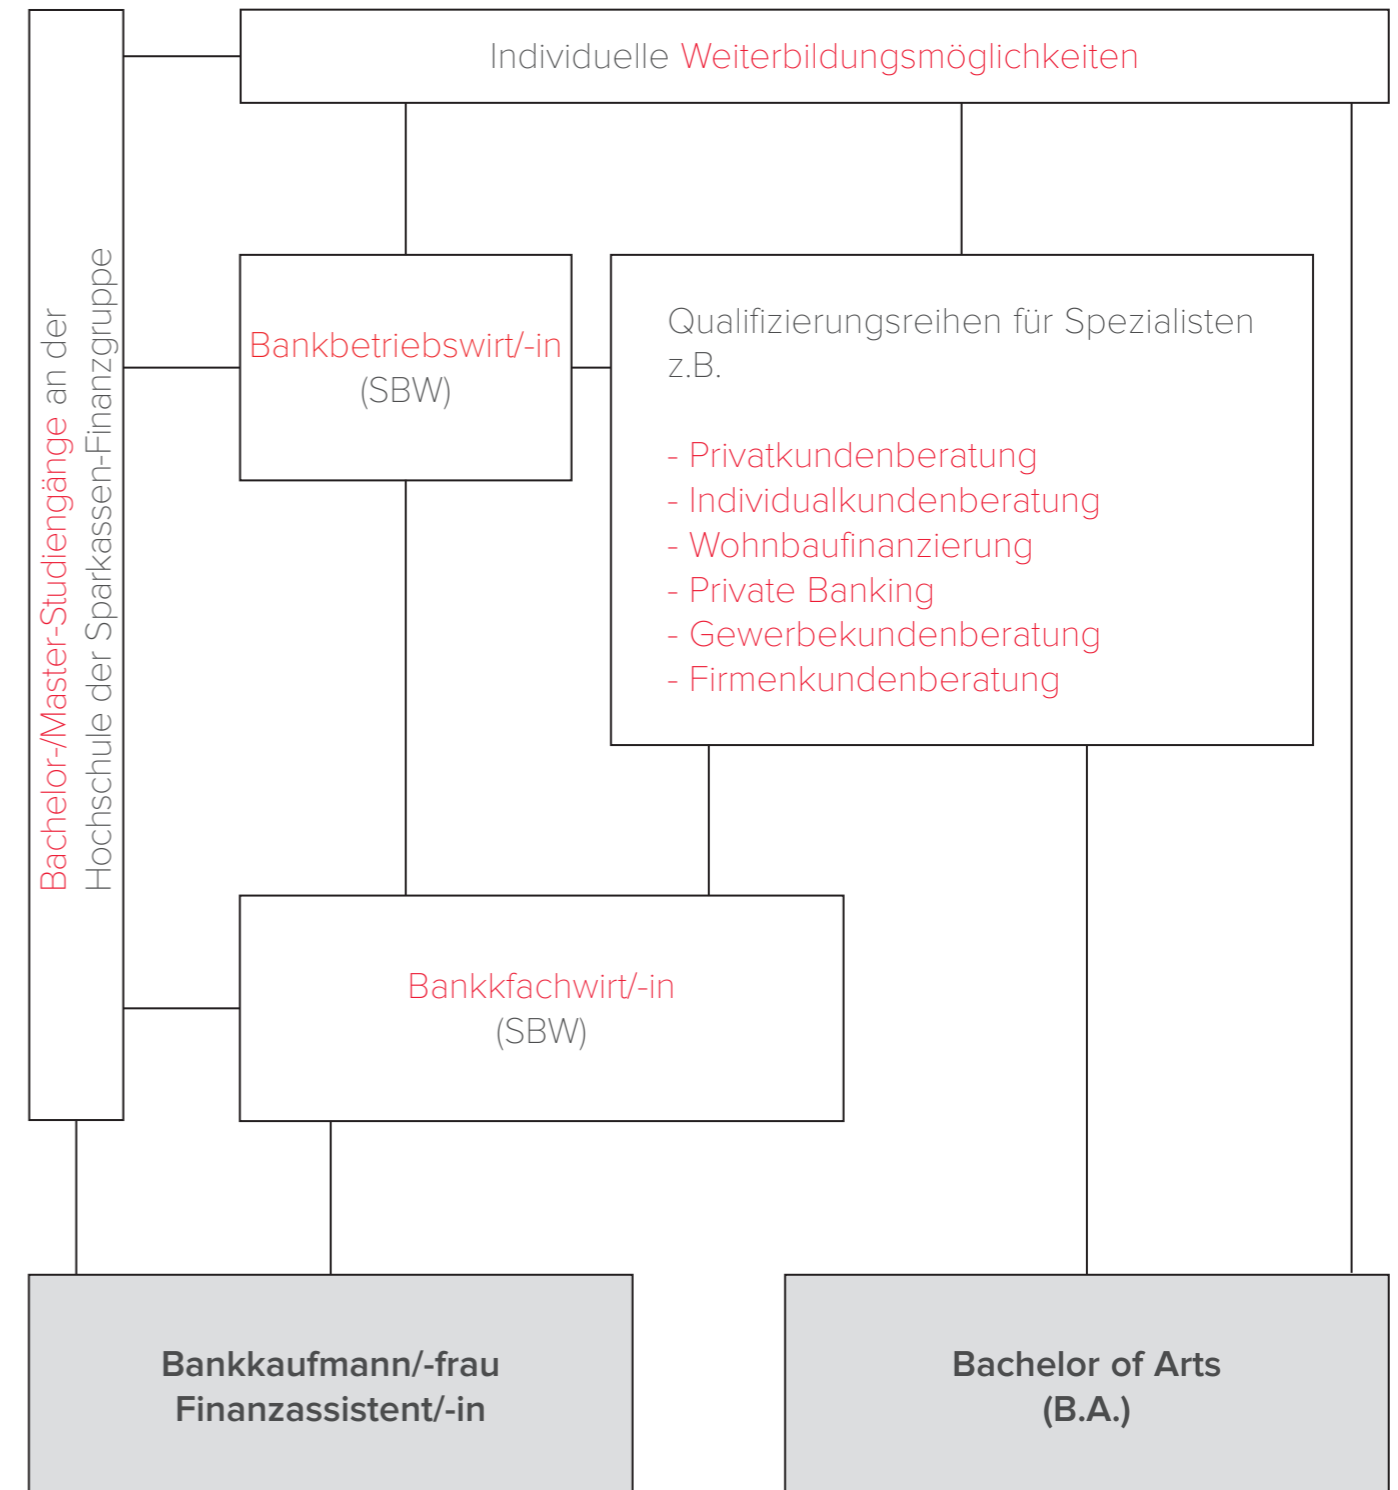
Individuelle Weiterbildungsmöglichkeiten

Bachelor-/Master-Studiengänge an der Hochschule der Sparkassen-Finanzgruppe

Bankbetriebswirt/-in
(SBW)

Qualifizierungsreihen für Spezialisten z.B.

- Privatkundenberatung
- Individualkundenberatung
- Wohnbaufinanzierung
- Private Banking
- Gewerbekundenberatung
- Firmenkundenberatung

Bankkfachwirt/-in
(SBW)

Bankkaufmann/-frau
Finanzassistent/-in

Bachelor of Arts
(B.A.)